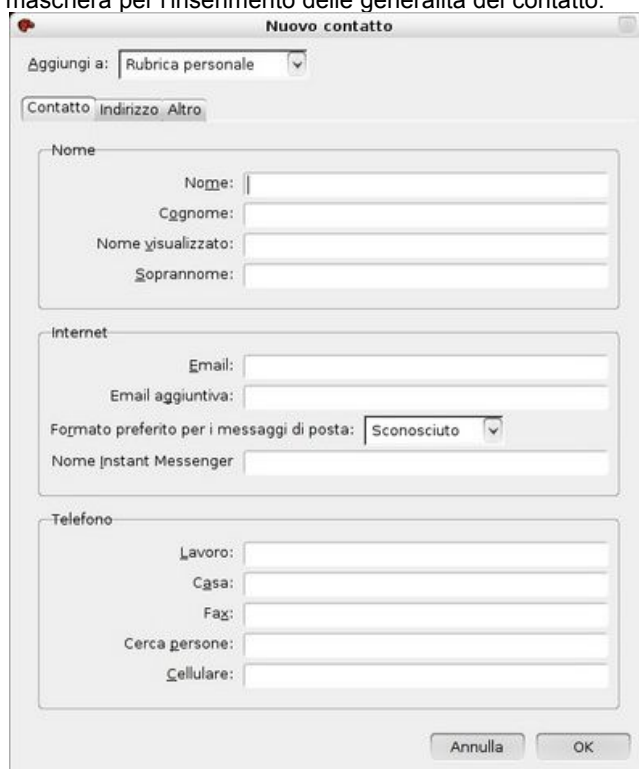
maschera per l'inserimento delle generalità del contatto.

Nuovo contatto

Aggiungi a: Rubrica personale

Contatto Indirizzo Altro

Nome

Nome:

Cognome:

Nome visualizzato:

Soprannome:

Internet

Email:

Email aggiuntiva:

Formato preferito per i messaggi di posta: Sconosciuto

Nome Instant Messenger

Telefono

Lavoro:

Casa:

Fax:

Cerca persone:

Cellulare:

Annulla OK